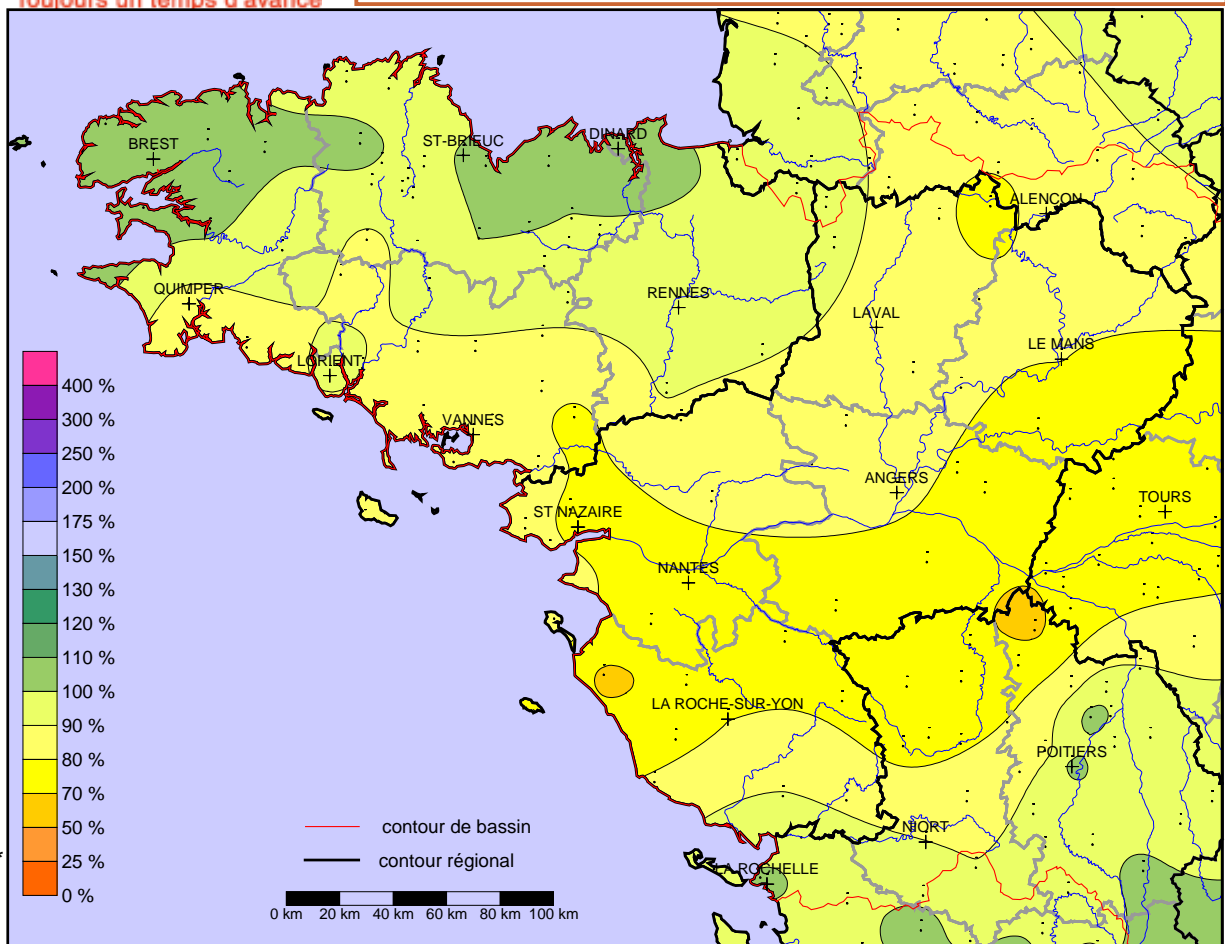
Toujours un temps d'avance

BREST
ST-BRIEUC
DINARD
ALENCON
QUIMPER
RENNES
LAVAL
LORIENT
LE MANS
VANNES
ANGERS
TOURS
ST NAZAIRE
NANTES
LA ROCHE-SUR-YON
POITIERS
NIORT
LA ROCHELLE

400 %
300 %
250 %
200 %
175 %
150 %
130 %
120 %
110 %
100 %
90 %
80 %
70 %
50 %
25 %
0 %

contour de bassin
contour régional

0 km 20 km 40 km 60 km 80 km 100 km